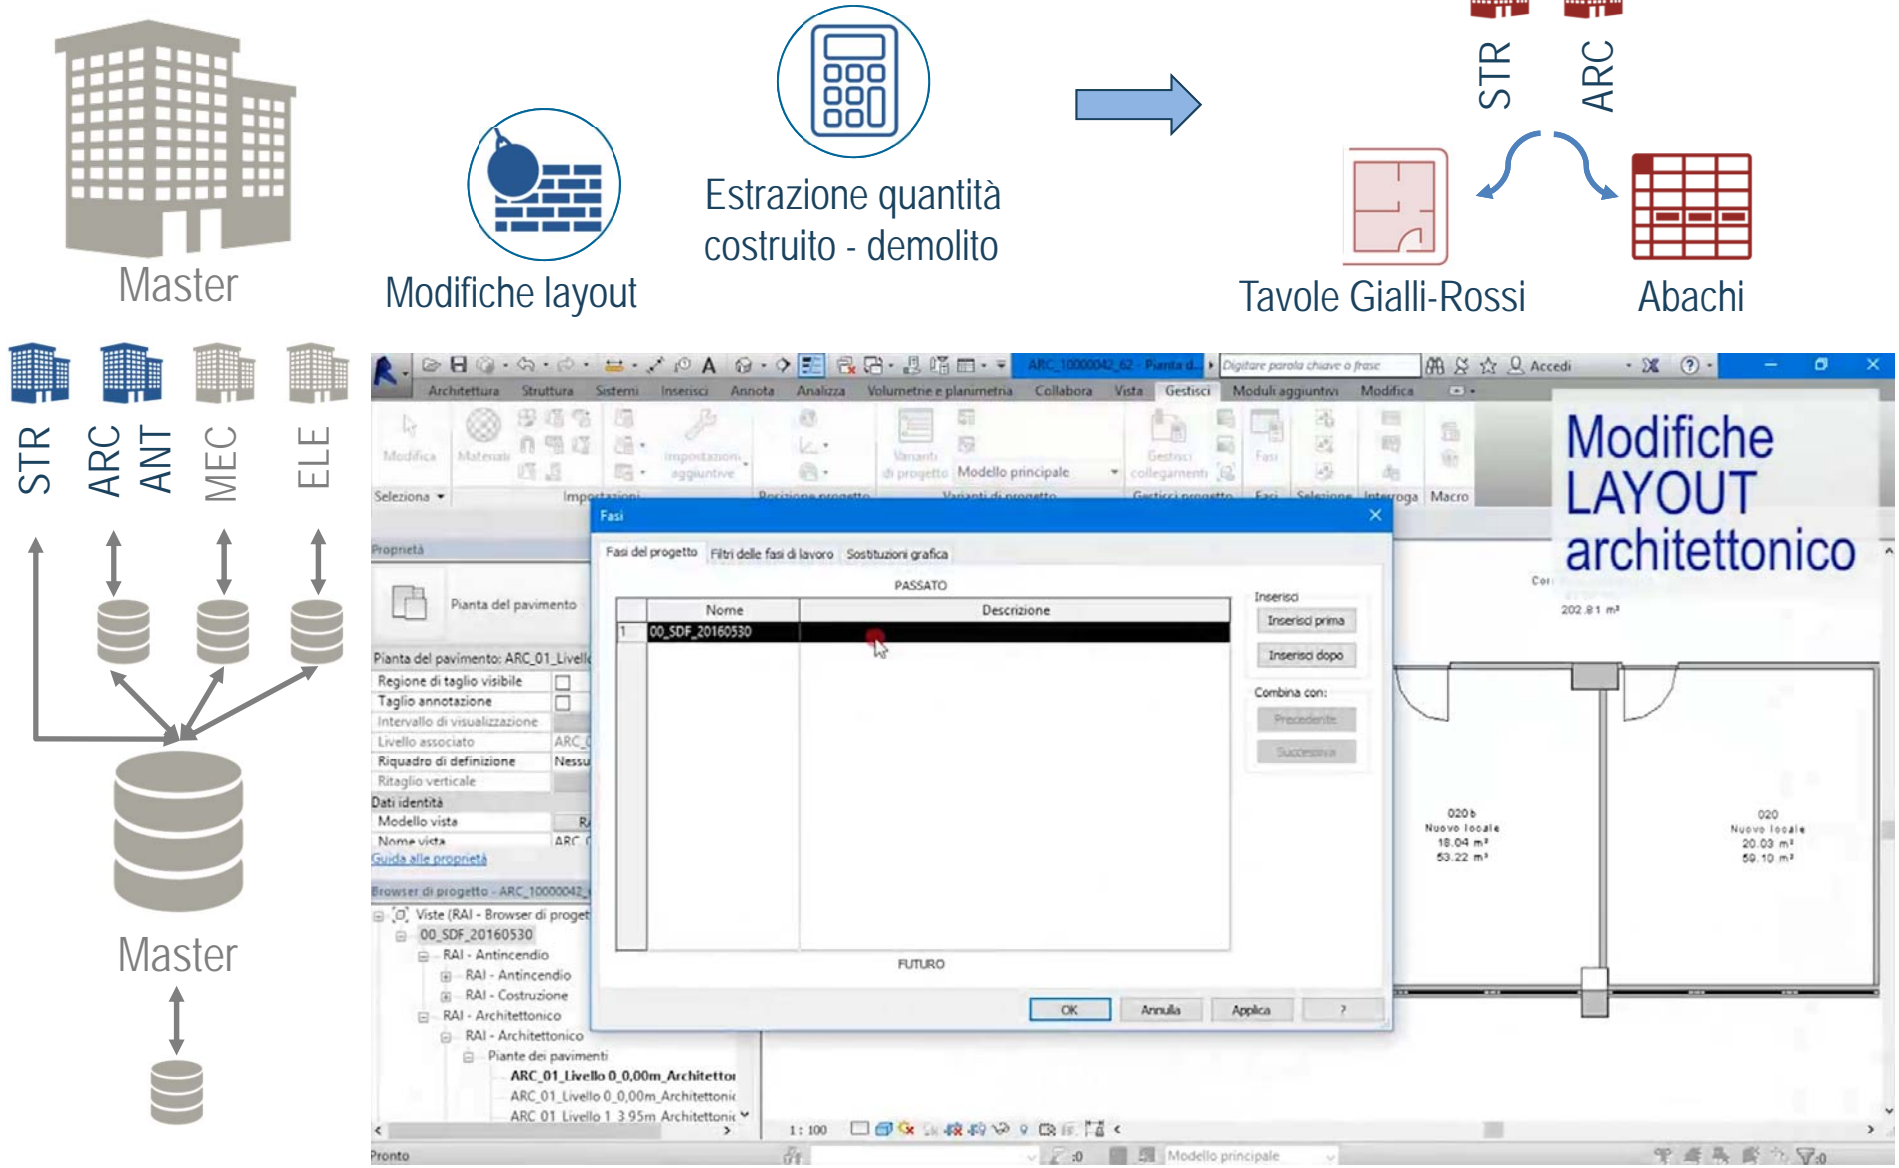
Master

Modifiche layout

Estrazione quantità costruito - demolito

STR

ARC

Tavole Gialli-Rossi

Abachi

STR

ARC ANT

MEC

ELE

Master

Architettura Struttura Sistemi Inserisci Annota Analizza Volumetrie e planimetria Collabora Vista Gestisci Moduli aggiuntivi Modifica

Digitare parola chiave o frase

Accedi

Modifica Materiali Impostazioni aggiuntive Varianti di progetto Modello principale Gestisci collegamenti Fasi

Seleziona Importazioni Posizione progetto Varianti di progetto Gestisci progetto Fasi Selezione Interroga Macro

Modifiche LAYOUT architettonico

Proprietà

Pianta del pavimento

Pianta del pavimento: ARC_01_Livell

Regione di taglio visibile

Taglio annotazione

Intervallo di visualizzazione

Livello associato ARC_

Riquadro di definizione Nessu

Ritaglio verticale

Dati identità

Modello vista

Nome vista ARC

Guida alle proprietà

Browser di progetto - ARC_10000042

Viste (RAI - Browser di proget

00_SDF_20160530

RAI - Antincendio

RAI - Antincendio

RAI - Costruzione

RAI - Architettonico

RAI - Architettonico

Piante dei pavimenti

ARC_01_Livello 0_0,00m_Architetto

ARC_01_Livello 0_0,00m_Architettoni

ARC_01_Livello 1_3,95m_Architettoni

Fasi

Fasi del progetto Filtri delle fasi di lavoro Sostituzioni grafica

PASSATO

| | Nome | Descrizione |
|---|---|---|
| 1 | 00_SDF_20160530 | |

FUTURO

Inserisci

Inserisci prima

Inserisci dopo

Combina con:

Precedente

Successiva

OK Annulla Applica ?

202.81 m²

020 b Nuovo locale 18.04 m² 53.22 m³

020 Nuovo locale 20.03 m² 59.10 m³

1 : 100

Pronto

Modello principale